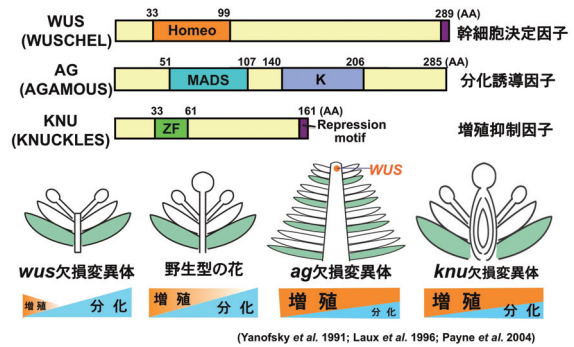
WUS (WUSCHEL)
33 Homeo 99
289 (AA)
幹細胞決定因子

AG (AGAMOUS)
51 MADS 107 140 K 206
285 (AA)
分化誘導因子

KNU (KNUCKLES)
33 ZF 61
161 (AA)
Repression motif
増殖抑制因子

WUS

wus欠損変異体
増殖 分化

野生型の花
増殖 分化

ag欠損変異体
増殖 分化

knu欠損変異体
増殖 分化

(Yanofsky et al. 1991; Laux et al. 1996; Payne et al. 2004)